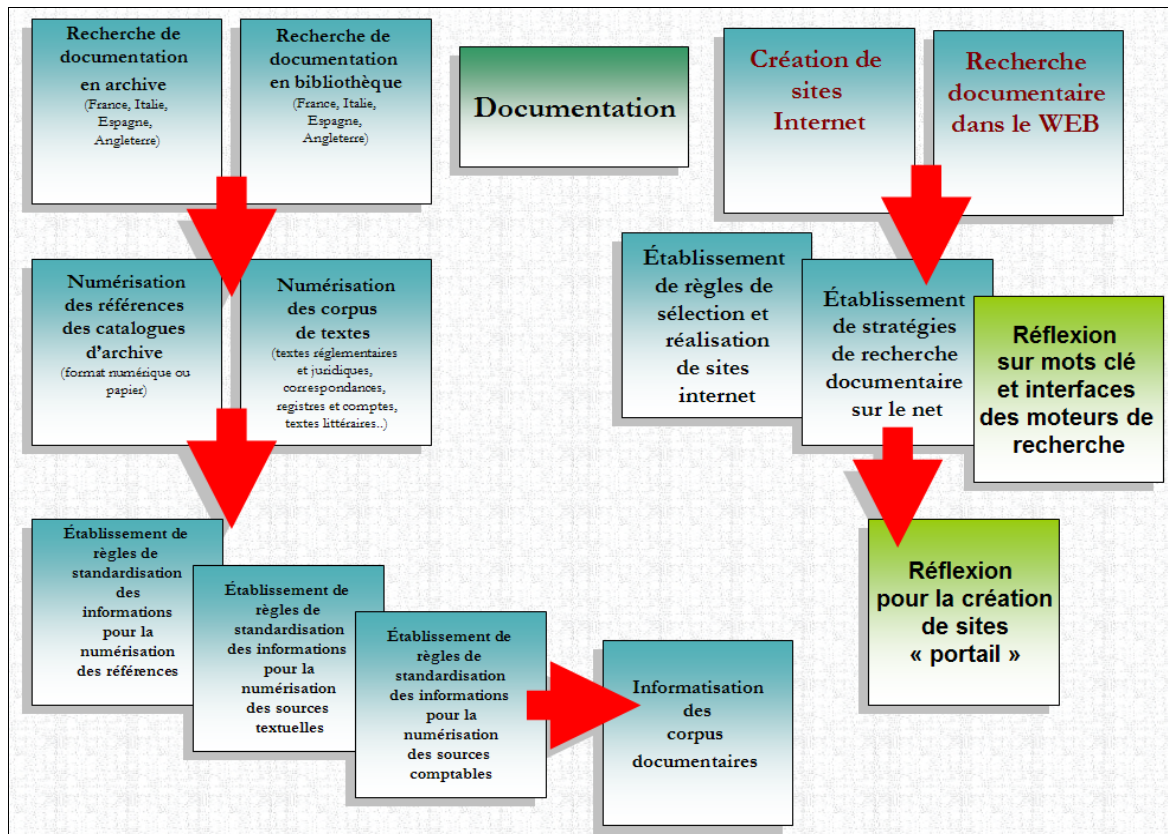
Recherche de documentation en archive
(France, Italie, Espagne, Angleterre)

Recherche de documentation en bibliothèque
(France, Italie, Espagne, Angleterre)

Documentation

Création de sites Internet

Recherche documentaire dans le WEB

Numérisation des références des catalogues d'archive
(format numérique ou papier)

Numérisation des corpus de textes
(textes réglementaires et juridiques, correspondances, registres et comptes, textes littéraires..)

Établissement de règles de sélection et réalisation de sites internet

Établissement de stratégies de recherche documentaire sur le net

Réflexion sur mots clé et interfaces des moteurs de recherche

Établissement de règles de standardisation des informations pour la numérisation des références

Établissement de règles de standardisation des informations pour la numérisation des sources textuelles

Établissement de règles de standardisation des informations pour la numérisation des sources comptables

Informatisation des corpus documentaires

Réflexion pour la création de sites « portail »